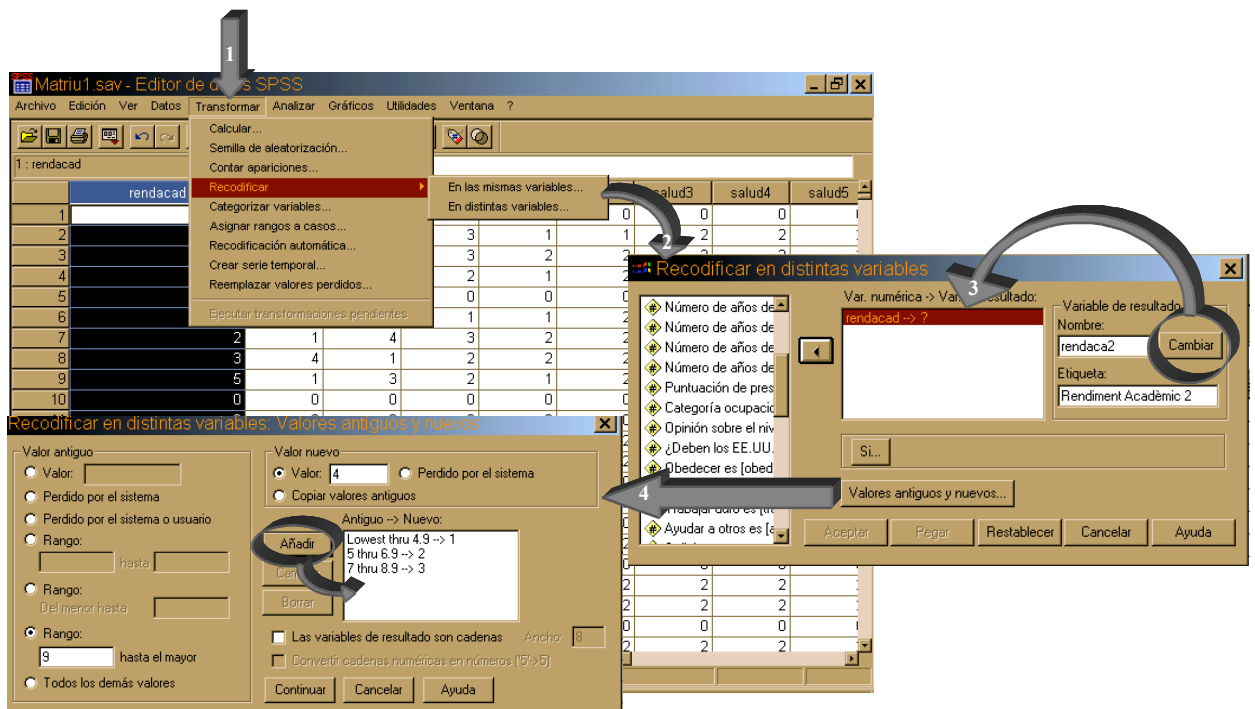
1

Matriu1.sav - Editor de d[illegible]s SPSS

Archivo Edición Ver Datos Transformar Analizar Gráficos Utilidades Ventana ?

1 : rendacad

Calcular...
Semilla de aleatorización...
Contar apariciones...
Recodificar
Categorizar variables...
Asignar rangos a casos...
Recodificación automática...
Crear serie temporal...
Reemplazar valores perdidos...
Ejecutar transformaciones pendientes

En las mismas variables...
En distintas variables...

| | rendacad | | | | | salud3 | salud4 | salud5 |
|---|---|---|---|---|---|---|---|---|
| 1 | | | | | 0 | 0 | 0 | |
| 2 | | | | 3 | 1 | 1 | 2 | 2 |
| 3 | | | | 3 | 2 | 2 | | |
| 4 | | | | 2 | 1 | 2 | | |
| 5 | | | | 0 | 0 | 0 | | |
| 6 | | | | 1 | 1 | 2 | | |
| 7 | 2 | 1 | 4 | 3 | 2 | 2 | | |
| 8 | 3 | 4 | 1 | 2 | 2 | 2 | | |
| 9 | 5 | 1 | 3 | 2 | 1 | 2 | | |
| 10 | 0 | 0 | 0 | 0 | 0 | 0 | | |

2

Recodificar en distintas variables

Número de años de
Número de años de
Número de años de
Número de años de
Puntuación de pres
Categoría ocupacio
Opinión sobre el niv
¿Deben los EE.UU.
Obedecer es [obed
Trabajar duro es [tr
Ayudar a otros es [a

Var. numérica -> Var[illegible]sultado:
rendacad --> ?

Variable de resultado
Nombre:
rendaca2
Cambiar
Etiqueta:
Rendiment Acadèmic 2

3

Si...

Valores antiguos y nuevos...

Aceptar Pegar Restablecer Cancelar Ayuda

4

Recodificar en distintas variables: Valores antiguos y nuevos

Valor antiguo
Valor:
Perdido por el sistema
Perdido por el sistema o usuario
Rango:
hasta
Rango:
Del menor hasta
Rango:
9
hasta el mayor
Todos los demás valores

Valor nuevo
Valor: 4
Perdido por el sistema
Copiar valores antiguos

Antiguo --> Nuevo:
Añadir
Cam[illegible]
Borrar
Lowest thru 4.9 --> 1
5 thru 6.9 --> 2
7 thru 8.9 --> 3

Las variables de resultado son cadenas Ancho: 8
Convertir cadenas numéricas en números ('5'->5)

Continuar Cancelar Ayuda

| 2 | 2 | 2 |
|---|---|---|
| 2 | 2 | 2 |
| 2 | 2 | 2 |
| 0 | 0 | 0 |
| 2 | 2 | 2 |